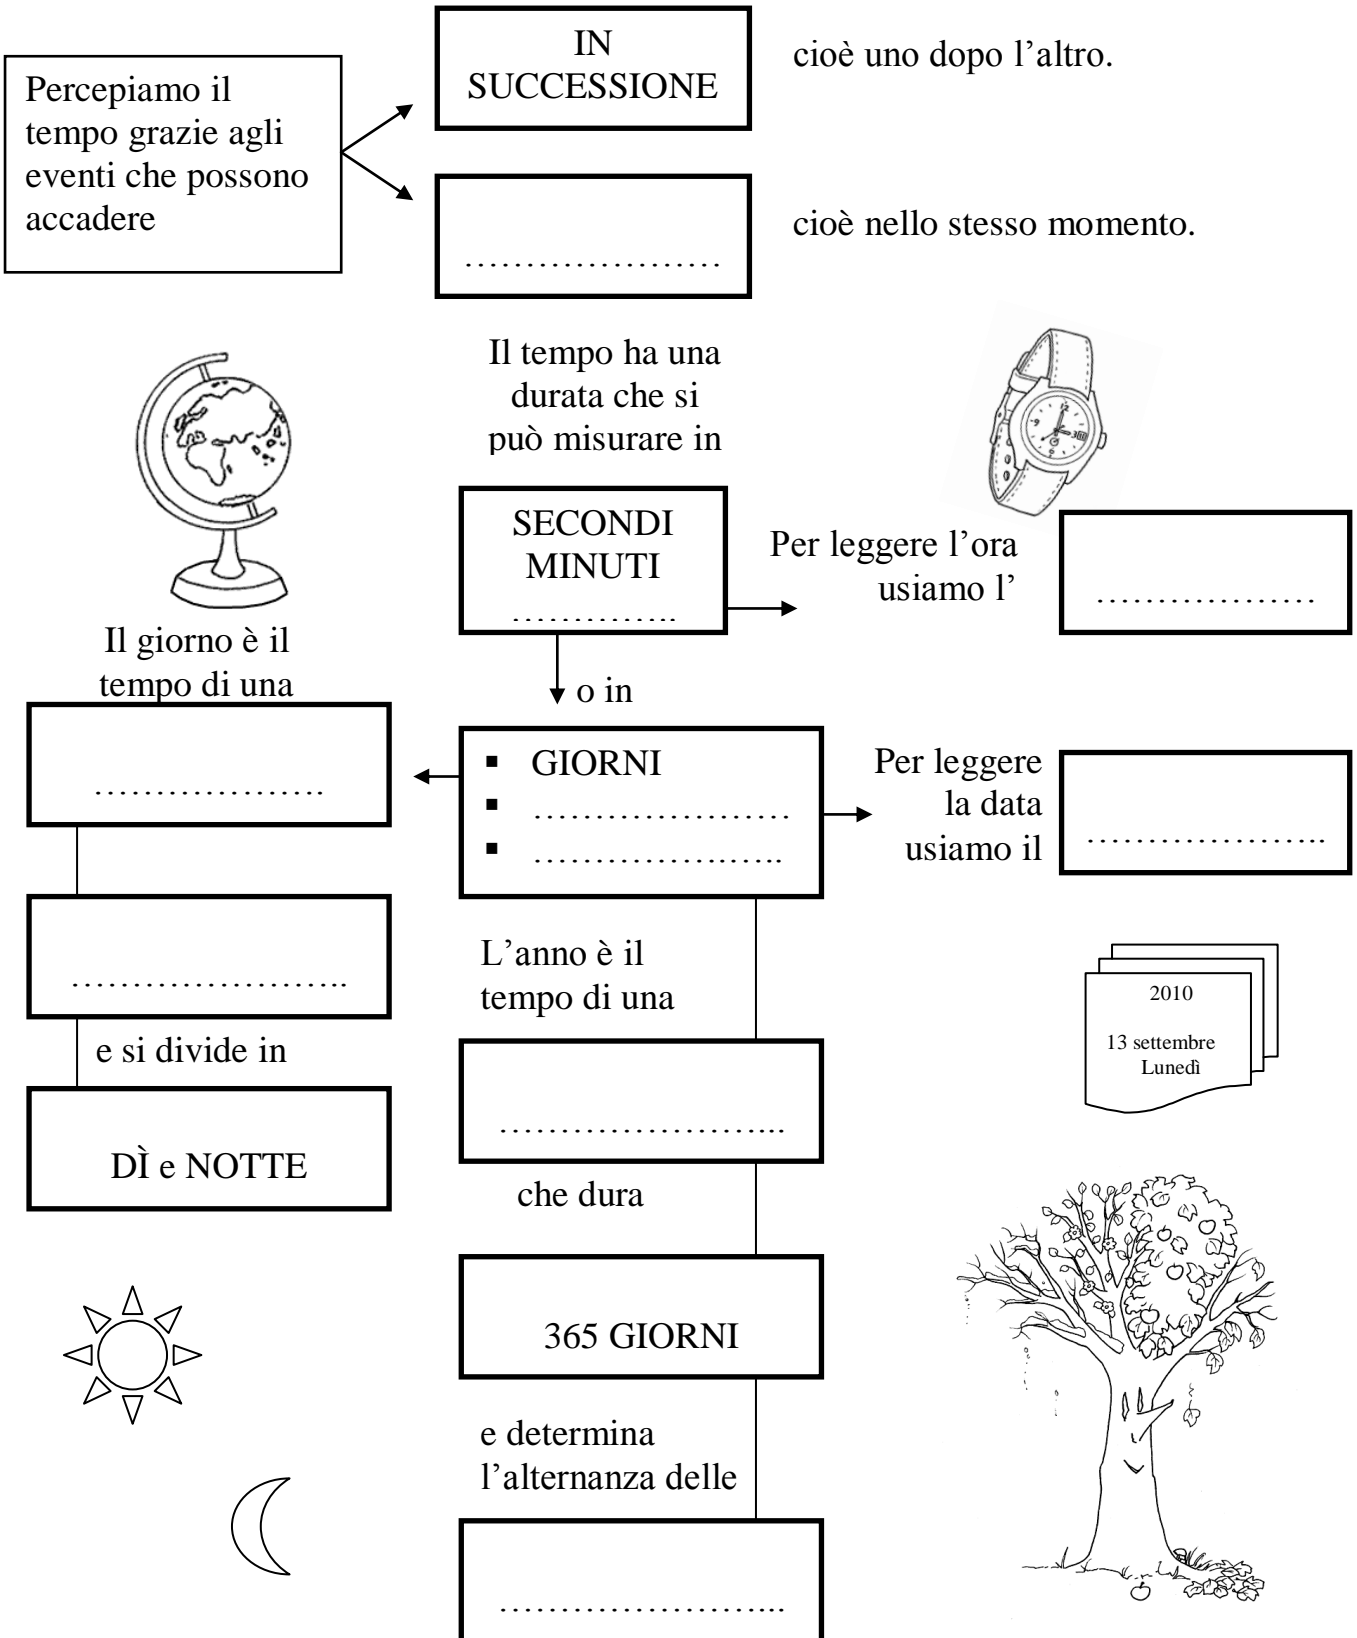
Percepiamo il tempo grazie agli eventi che possono accadere

IN SUCCESSIONE

cioè uno dopo l'altro.

…………………

cioè nello stesso momento.

Il tempo ha una durata che si può misurare in

SECONDI
MINUTI
…………..

Per leggere l'ora usiamo l'

………………

o in

- GIORNI
- …………………
- ………………..

Per leggere la data usiamo il

………………..

Il giorno è il tempo di una

………………

……………………

e si divide in

DÌ e NOTTE

L'anno è il tempo di una

……………………

che dura

365 GIORNI

e determina l'alternanza delle

……………………

2010

13 settembre
Lunedì